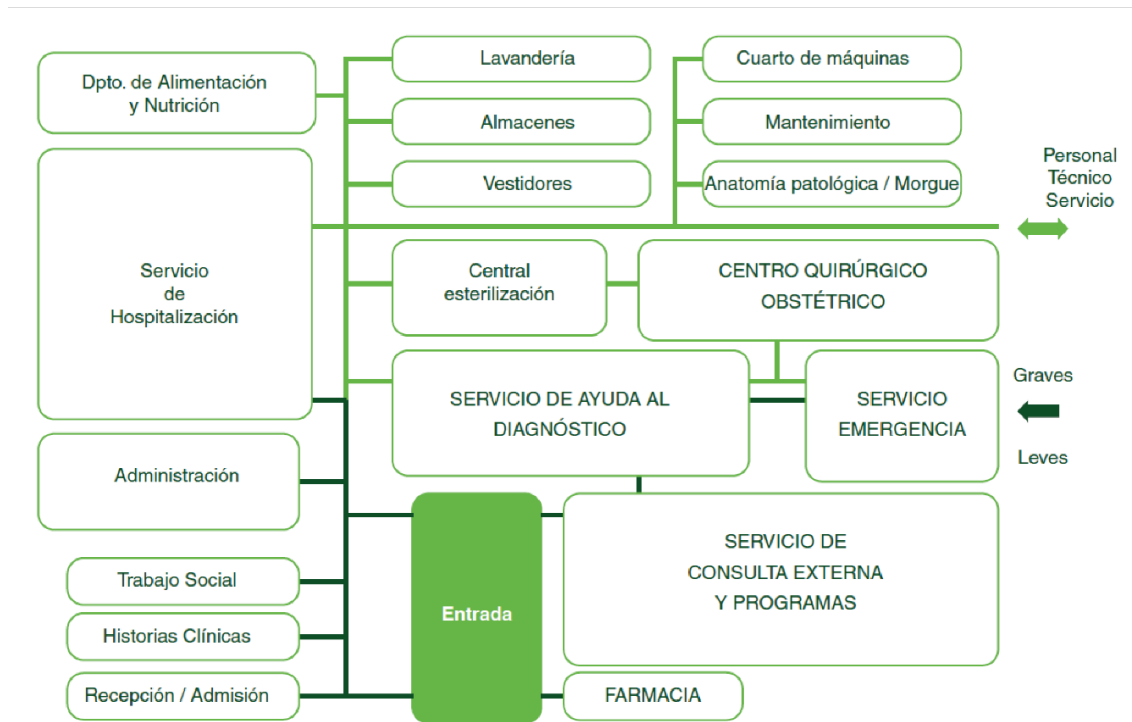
Dpto. de Alimentación y Nutrición

Lavandería

Almacenes

Vestidores

Cuarto de máquinas

Mantenimiento

Anatomía patológica / Morgue

Personal
Técnico
Servicio

Servicio de Hospitalización

Central esterilización

CENTRO QUIRÚRGICO OBSTÉTRICO

SERVICIO DE AYUDA AL DIAGNÓSTICO

SERVICIO EMERGENCIA

Graves

Leves

Administración

Trabajo Social

Historias Clínicas

Recepción / Admisión

Entrada

SERVICIO DE CONSULTA EXTERNA Y PROGRAMAS

FARMACIA